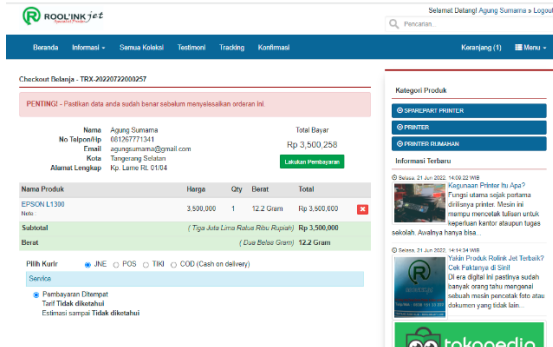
ROOL'INK jet
Specialist Printer

Selamat Datang! Agung Sumarna » Logout

Pencarian...

Beranda Informasi Semua Koleksi Testimoni Tracking Konfirmasi Keranjang (1) Menu

Checkout Belanja - TRX-20220722000257

PENTING! - Pastikan data anda sudah benar sebelum menyelesaikan orderan ini.

Nama Agung Sumarna
No Telpon/Hp 08127771341
Email agungsumarna@gmail.com
Kota Tangerang Selatan
Alamat Lengkap Kp. Lame RL 01/04

Total Bayar
Rp 3,500,258

Lakukan Pembayaran

| Nama Produk | Harga | Qty | Berat | Total |
|---|---|---|---|---|
| EPSON L1300 Neto | 3,500,000 | 1 | 12.2 Gram | Rp 3,500,000 |
| Subtotal | ( Tiga Juta Lima Ratus Ribu Rupiah ) | | | Rp 3,500,000 |
| Berat | ( Dua Belas Gram ) | | | 12.2 Gram |

Pilih Kurir JNE POS TIKI COD (Cash on delivery)

Service

Pembayaran Ditempat
Tarif Tidak diketahui
Estimasi sampai Tidak diketahui

Kategori Produk

SPAREPART PRINTER
PRINTER
PRINTER RUMAHAN

Informasi Terbaru

Selasa, 21 Jun 2022, 14:09:32 WIB
Kegunaan Printer Itu Apa?
Fungsi utama sejak pertama dirilisnya printer. Mesin ini mampu mencetak tulisan untuk keperluan kantor ataupun tugas sekolah. Awalnya hanya bisa...

Selasa, 21 Jun 2022, 14:14:34 WIB
Yakin Produk Rolink Jet Terbaik? Cek Faktanya di Sini!
Di era digital ini printer sudah banyak orang tahu mengenai sebuah mesin pencetak foto atau dokumen yang tidak lain...

tokopedia